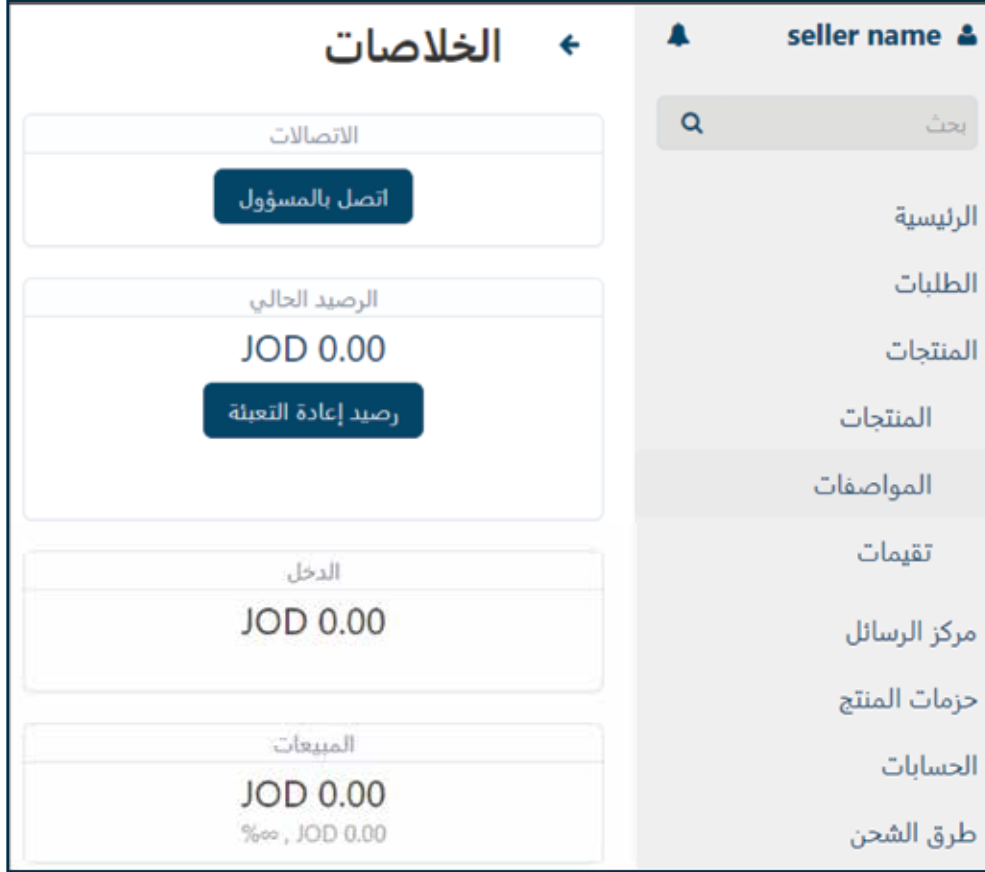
seller name

بحث

الرئيسية

الطلبات

المنتجات

المنتجات

المواصفات

تقيمات

مركز الرسائل

حزمات المنتج

الحسابات

طرق الشحن

الخلاصات

الاتصالات

اتصل بالمسؤول

الرصيد الحالي

JOD 0.00

رصيد إعادة التعبئة

الدخل

JOD 0.00

المبيعات

JOD 0.00

%∞ , JOD 0.00